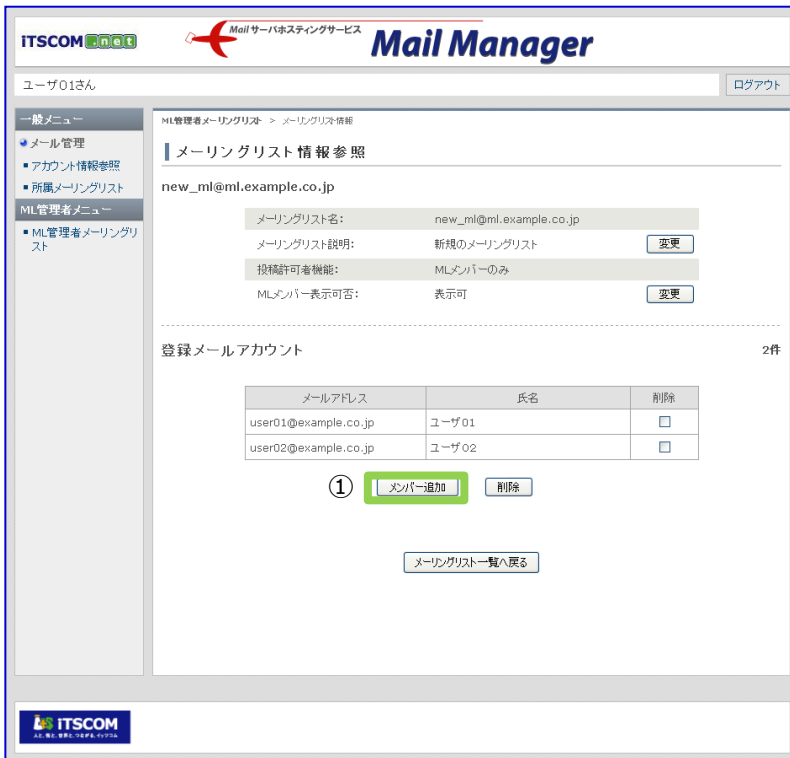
iTSCOM .net

Mail サーバホスティングサービス
Mail Manager

ユーザ01さん

ログアウト

一般メニュー
メール管理
アカウント情報参照
所属メーリングリスト
ML管理者メニュー
ML管理者メーリングリスト

ML管理者メーリングリスト > メーリングリスト情報

メーリングリスト情報参照

new_ml@ml.example.co.jp

| メーリングリスト名: | new_ml@ml.example.co.jp | |
|---|---|---|
| メーリングリスト説明: | 新規のメーリングリスト | 変更 |
| 投稿許可者機能: | MLメンバーのみ | |
| MLメンバー表示可否: | 表示可 | 変更 |

登録メールアカウント

2件

| メールアドレス | 氏名 | 削除 |
|---|---|---|
| user01@example.co.jp | ユーザ01 | |
| user02@example.co.jp | ユーザ02 | |

①

メンバー追加

削除

メーリングリスト一覧へ戻る

iTSCOM
人と、街と、世界と。つながる。イッツコム